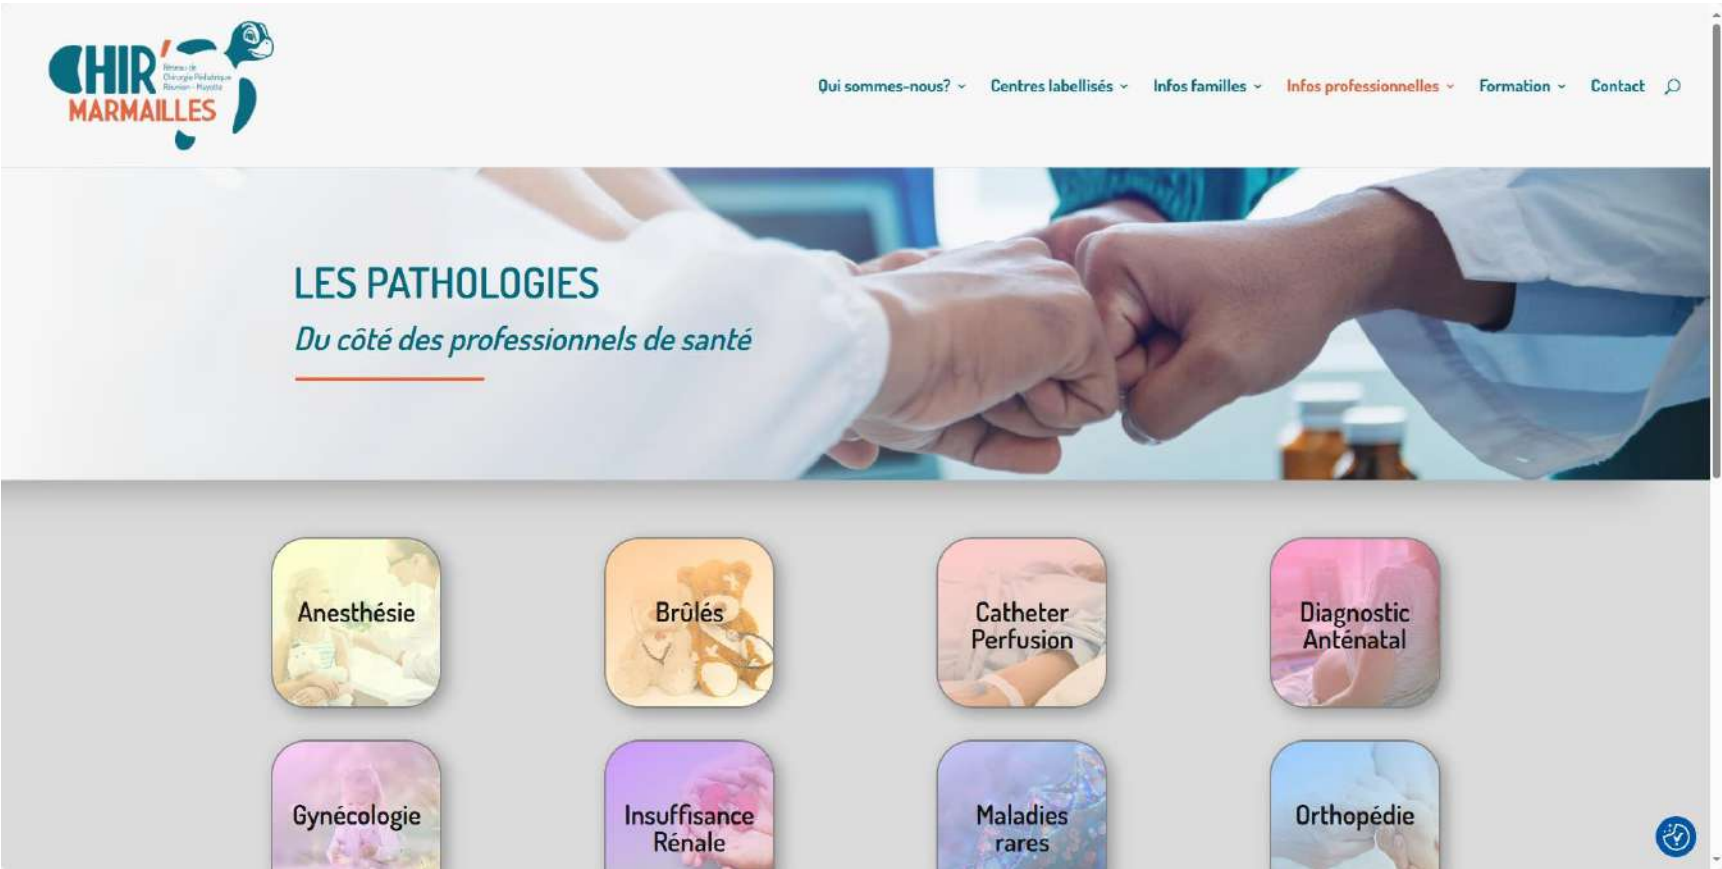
CHIR' MARMAILLES
Réseau de Chirurgie Pédiatrique Réunion - Mayotte

Qui sommes-nous? Centres labellisés Infos familles Infos professionnelles Formation Contact

LES PATHOLOGIES
Du côté des professionnels de santé

Anesthésie

Brûlés

Catheter Perfusion

Diagnostic Anténatal

Gynécologie

Insuffisance Rénale

Maladies rares

Orthopédie